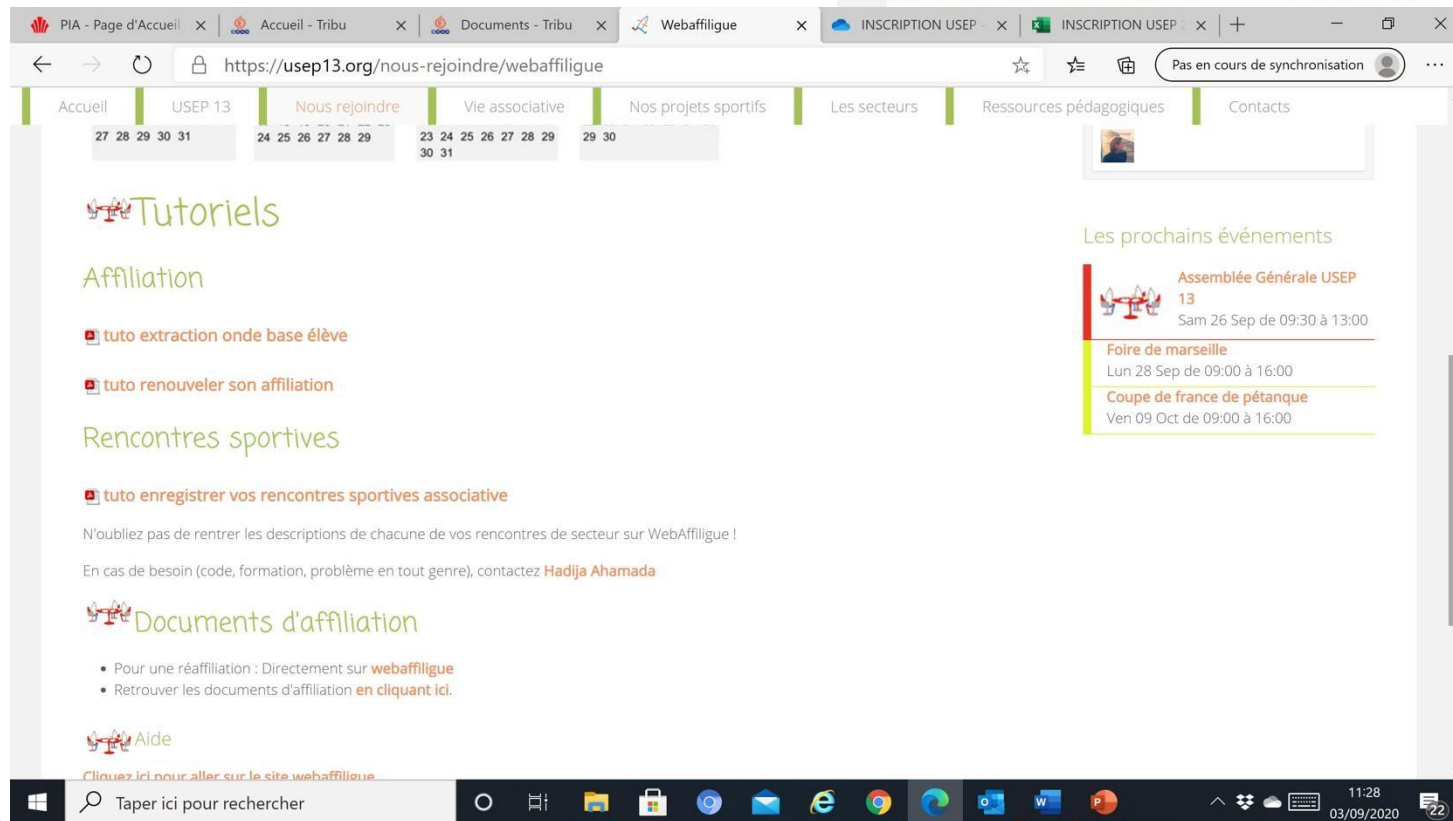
PIA - Page d'Accueil × Accueil - Tribu × Documents - Tribu × Webaffiligue × INSCRIPTION USEP × INSCRIPTION USEP × +

https://usep13.org/nous-rejoindre/webaffiligue

Pas en cours de synchronisation

Accueil USEP 13 Nous rejoindre Vie associative Nos projets sportifs Les secteurs Ressources pédagogiques Contacts

27 28 29 30 31 24 25 26 27 28 29 23 24 25 26 27 28 29 30 31 29 30

Tutoriels

Affiliation

tuto extraction onde base élève

tuto renouveler son affiliation

Rencontres sportives

tuto enregistrer vos rencontres sportives associative

N'oubliez pas de rentrer les descriptions de chacune de vos rencontres de secteur sur WebAffiligue !

En cas de besoin (code, formation, problème en tout genre), contactez Hadija Ahamada

Documents d'affiliation

- Pour une réaffiliation : Directement sur webaffiligue
- Retrouver les documents d'affiliation en cliquant ici.

Aide

Cliquez ici pour aller sur le site webaffiligue

Les prochains événements

Assemblée Générale USEP 13
Sam 26 Sep de 09:30 à 13:00

Foire de marseille
Lun 28 Sep de 09:00 à 16:00

Coupe de france de pétanque
Ven 09 Oct de 09:00 à 16:00

Taper ici pour rechercher

11:28
03/09/2020
22